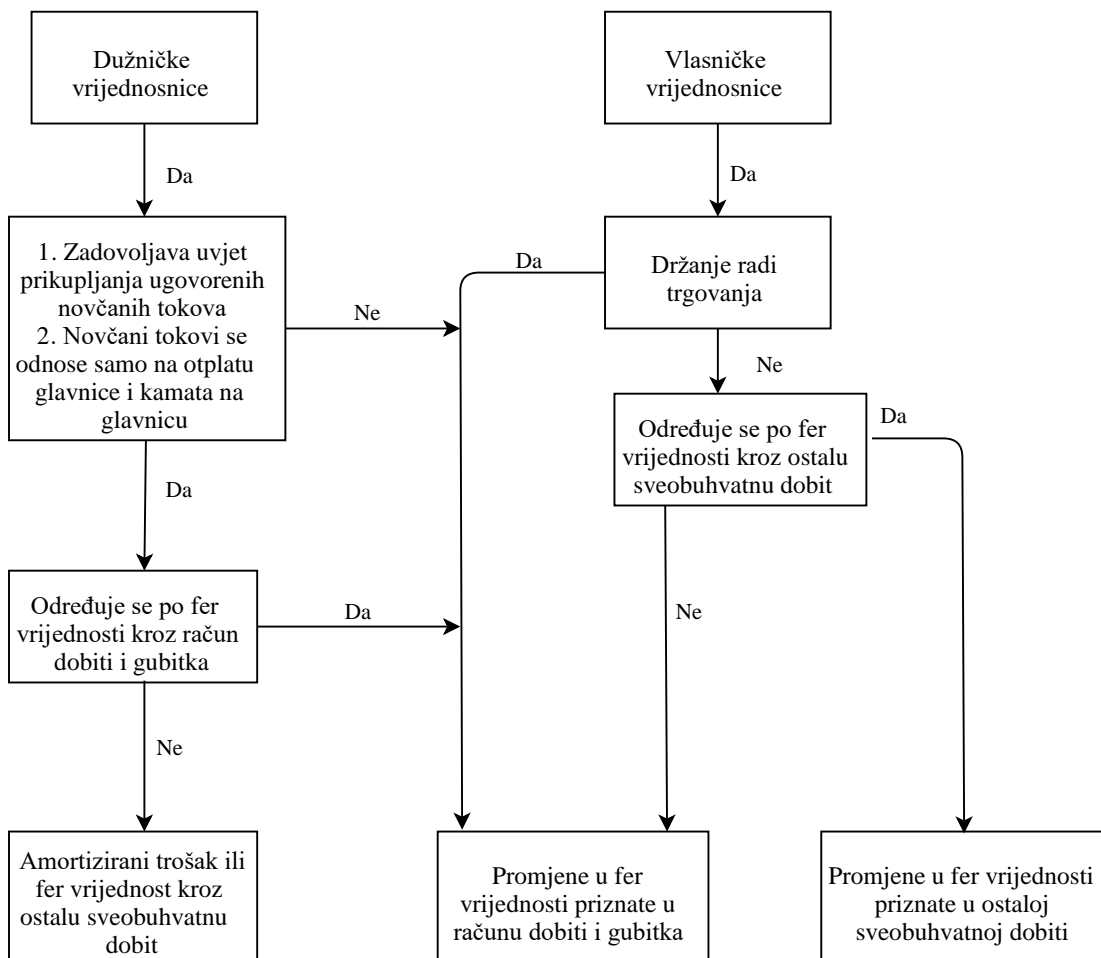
Dužničke vrijednosnice

Da

1. Zadovoljava uvjet prikupljanja ugovorenih novčanih tokova
2. Novčani tokovi se odnose samo na otplatu glavnice i kamata na glavnicu

Ne

Da

Određuje se po fer vrijednosti kroz račun dobiti i gubitka

Da

Ne

Amortizirani trošak ili fer vrijednost kroz ostalu sveobuhvatnu dobit

Vlasničke vrijednosnice

Da

Držanje radi trgovanja

Da

Ne

Određuje se po fer vrijednosti kroz ostalu sveobuhvatnu dobit

Da

Ne

Promjene u fer vrijednosti priznate u računu dobiti i gubitka

Promjene u fer vrijednosti priznate u ostaloj sveobuhvatnoj dobiti